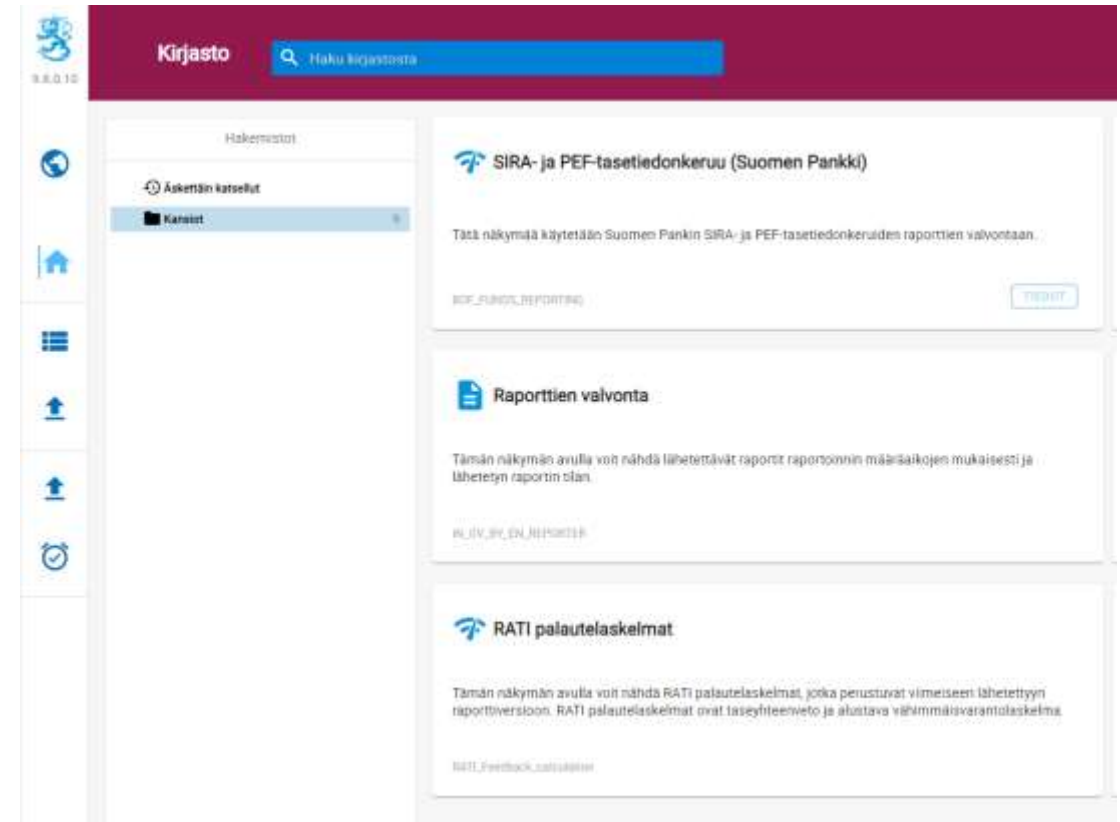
9.8.0.10

Kirjasto

Haku kirjastosta

Hakemistot

Äskettäin katsellut

Kansiot

SIRA- ja PEF-tasetiedonkeruu (Suomen Pankki)

Tätä näkymää käytetään Suomen Pankin SIRA- ja PEF-tasetiedonkeruiden raporttien valvontaan.

BOF_FUNDS_REPORTING

TIEDOT

Raporttien valvonta

Tämän näkymän avulla voit nähdä lähetettävät raportit raportoinnin määräaikojen mukaisesti ja lähetetyn raportin tilan.

IN_OV_BY_EN_REPORTER

RATI palautelaskelmat

Tämän näkymän avulla voit nähdä RATI palautelaskelmat, jotka perustuvat viimeiseen lähetettyyn raporttiversioon. RATI palautelaskelmat ovat taseyhteenveto ja alustava vähimmäisvarantolaskelma.

RATI_Feedback_calculation